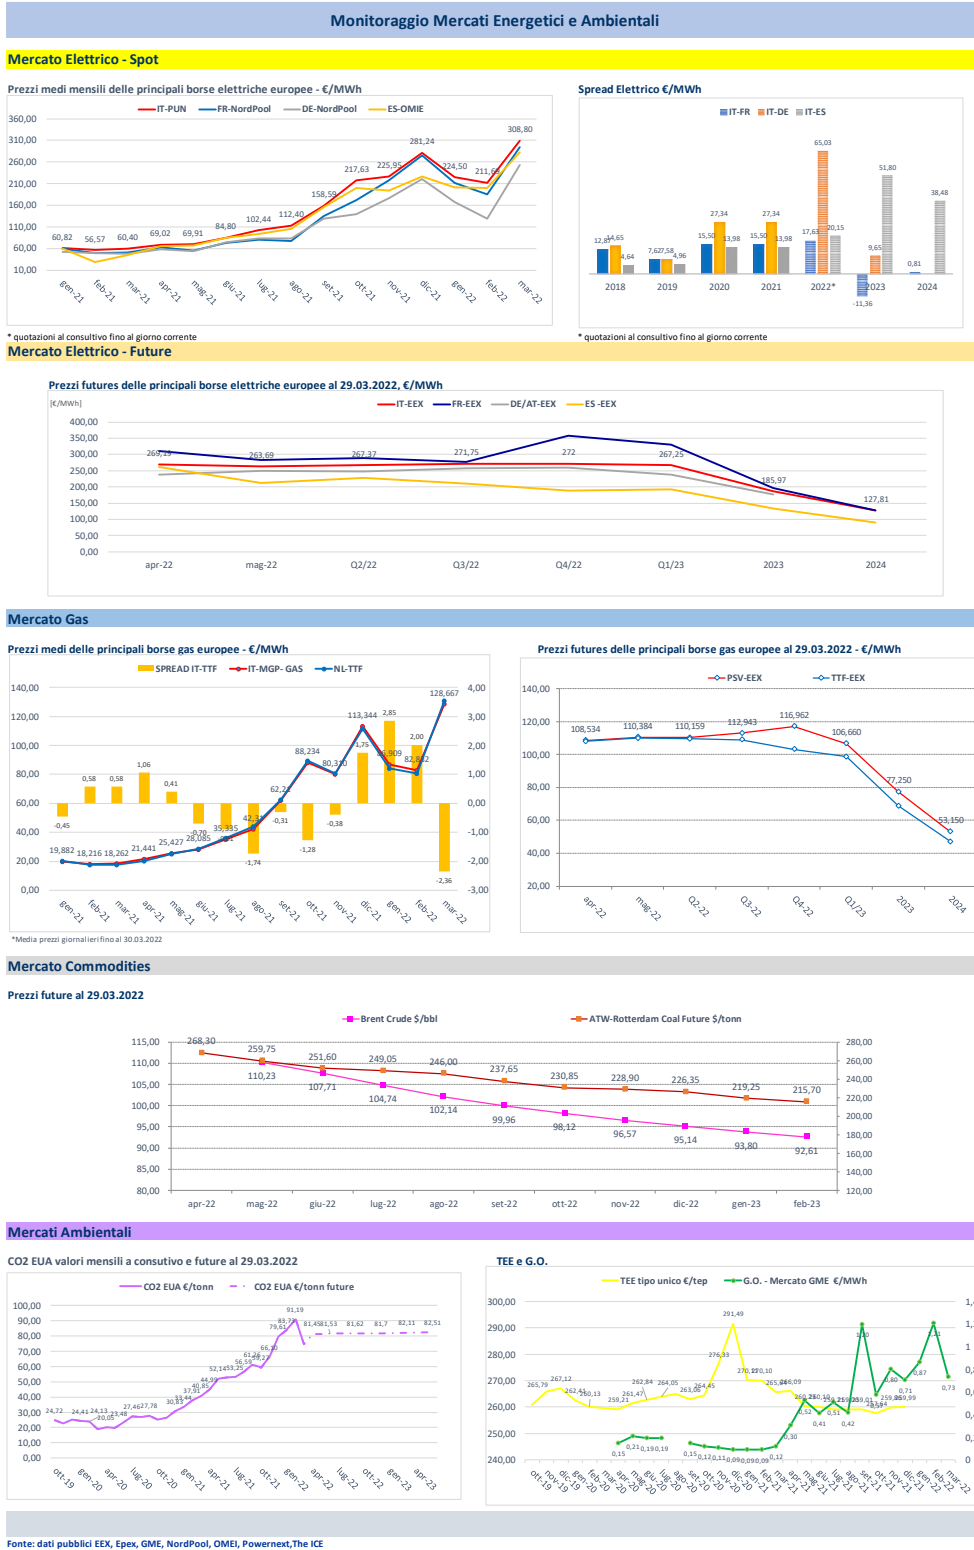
Monitoraggio Mercati Energetici e Ambientali

Mercato Elettrico - Spot

Prezzi medi mensili delle principali borse elettriche europee - €/MWh

IT-PUN FR-NordPool DE-NordPool ES-OMIE

360,00
310,00
260,00
210,00
160,00
110,00
60,00
10,00

60,82 56,57 60,40 69,02 69,91 84,80 102,44 112,40 158,59 217,63 225,95 281,24 224,50 211,69 308,80

gen-21 feb-21 mar-21 apr-21 mag-21 giu-21 lug-21 ago-21 set-21 ott-21 nov-21 dic-21 gen-22 feb-22 mar-22

* quotazioni al consultivo fino al giorno corrente

Spread Elettrico €/MWh

IT-FR IT-DE IT-ES

12,87 14,65 4,64 7,62 7,58 4,96 15,50 27,34 13,98 15,50 27,34 13,98 17,63 65,03 20,15 -11,36 9,65 51,80 0,81 38,48

2018 2019 2020 2021 2022* 2023 2024

* quotazioni al consultivo fino al giorno corrente

Mercato Elettrico - Future

Prezzi futures delle principali borse elettriche europee al 29.03.2022, €/MWh

[€/MWh]

IT-EEX FR-EEX DE/AT-EEX ES -EEX

400,00
350,00
300,00
250,00
200,00
150,00
100,00
50,00
0,00

269,15 263,69 267,37 271,75 272 267,25 185,97 127,81

apr-22 mag-22 Q2/22 Q3/22 Q4/22 Q1/23 2023 2024

Mercato Gas

Prezzi medi delle principali borse gas europee - €/MWh

SPREAD IT-TTF IT-MGP- GAS NL-TTF

140,00
120,00
100,00
80,00
60,00
40,00
20,00
0,00

4,00
3,00
2,00
1,00
0,00
-1,00
-2,00
-3,00

-0,45 0,58 0,58 1,06 0,41 -0,70 -0,81 -1,74 -0,31 -1,28 -0,38 1,75 2,85 2,00 -2,36

19,882 18,216 18,262 21,441 25,427 28,085 35,335 42,34 62,24 88,234 80,370 113,344 96,909 82,832 128,667

gen-21 feb-21 mar-21 apr-21 mag-21 giu-21 lug-21 ago-21 set-21 ott-21 nov-21 dic-21 gen-22 feb-22 mar-22

*Media prezzi giornalieri fino al 30.03.2022

Prezzi futures delle principali borse gas europee al 29.03.2022 - €/MWh

PSV-EEX TTF-EEX

140,00
120,00
100,00
80,00
60,00
40,00
20,00

108,534 110,384 110,159 112,943 116,962 106,660 77,250 53,150

apr-22 mag-22 Q2-22 Q3-22 Q4-22 Q1/23 2023 2024

Mercato Commodities

Prezzi future al 29.03.2022

Brent Crude $/bbl ATW-Rotterdam Coal Future $/tonn

115,00
110,00
105,00
100,00
95,00
90,00
85,00
80,00

280,00
260,00
240,00
220,00
200,00
180,00
160,00
140,00
120,00

268,30 259,75 251,60 249,05 246,00 237,65 230,85 228,90 226,35 219,25 215,70

110,23 107,71 104,74 102,14 99,96 98,12 96,57 95,14 93,80 92,61

apr-22 mag-22 giu-22 lug-22 ago-22 set-22 ott-22 nov-22 dic-22 gen-23 feb-23

Mercati Ambientali

CO2 EUA valori mensili a consutivo e future al 29.03.2022

CO2 EUA €/tonn CO2 EUA €/tonn future

100,00
90,00
80,00
70,00
60,00
50,00
40,00
30,00
20,00
10,00
0,00

24,72 24,41 24,13 20,05 23,48 27,46 27,78 30,83 33,44 37,91 40,85 44,99 52,14 53,35 56,59 61,28 59,27 66,30 79,61 83,73 91,19 81,45 81,53 81,62 81,7 82,11 82,51

ott-19 gen-20 apr-20 lug-20 ott-20 gen-21 apr-21 lug-21 ott-21 gen-22 apr-22 lug-22 ott-22 gen-23 apr-23

TEE e G.O.

TEE tipo unico €/tep G.O. - Mercato GME €/MWh

300,00
290,00
280,00
270,00
260,00
250,00
240,00

265,79 267,12 262,45 260,13 259,21 261,47 262,84 264,05 263,08 264,45 276,33 291,49 270,27 270,10 265,46 266,09 260,25 260,14 259,01 259,09 259,91 259,54 259,81 259,99

0,15 0,21 0,19 0,19 0,15 0,12 0,11 0,09 0,09 0,09 0,12 0,30 0,52 0,41 0,51 0,42 1,20 0,80 0,71 0,87 1,24 0,73

ott-19 nov-19 dic-19 gen-20 feb-20 mar-20 apr-20 mag-20 giu-20 lug-20 ago-20 set-20 ott-20 nov-20 dic-20 gen-21 feb-21 mar-21 apr-21 mag-21 giu-21 lug-21 ago-21 set-21 ott-21 nov-21 dic-21 gen-22 feb-22 mar-22

Fonte: dati pubblici EEX, Epex, GME, NordPool, OMEI, Powernext,The ICE